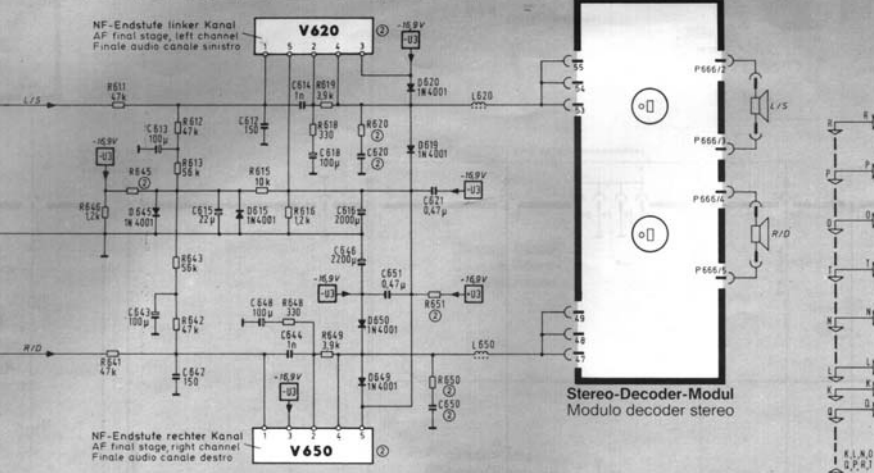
NF-Endstufe linker Kanal
AF final stage, left channel
Finale audio canale sinistro

V620 ②

1 5 2 4 3

-16,9V
-U3

L/S

R611 47k

C613 100µ

R612 47k

R613 56k

C614 1n

R619 3,9k

C612 150

R618 330

C618 100µ

R620 ②

C620 ②

D620 1N4001

L620

D619 1N4001

-16,9V
-U3

R645 ②

R640 1,2k

D645 1N4001

C615 22µ

D615 1N4001

R615 10k

R616 1,2k

C616 2000µ

C621 0,47µ

-16,9V
-U3

R643 56k

C646 2200µ

-16,9V
-U3

C651 0,47µ

+16,9V
+U3

R651 ②

C643 100µ

R642 47k

C648 100µ

R648 330

C644 1n

R649 3,9k

D650 1N4001

R/D

R641 47k

C642 150

L650

-16,9V
-U3

D649 1N4001

R650 ②

C650 ②

NF-Endstufe rechter Kanal
AF final stage, right channel
Finale audio canale destro

1 3 2 4 5

V650 ②

55
54
53

P666/2

L/S

P666/3

P666/4

R/D

P666/5

49
48
47

Stereo-Decoder-Modul
Modulo decoder stereo

R
P
O
T
N
L
K
Q
K,L,N,O
Q,P,R,T